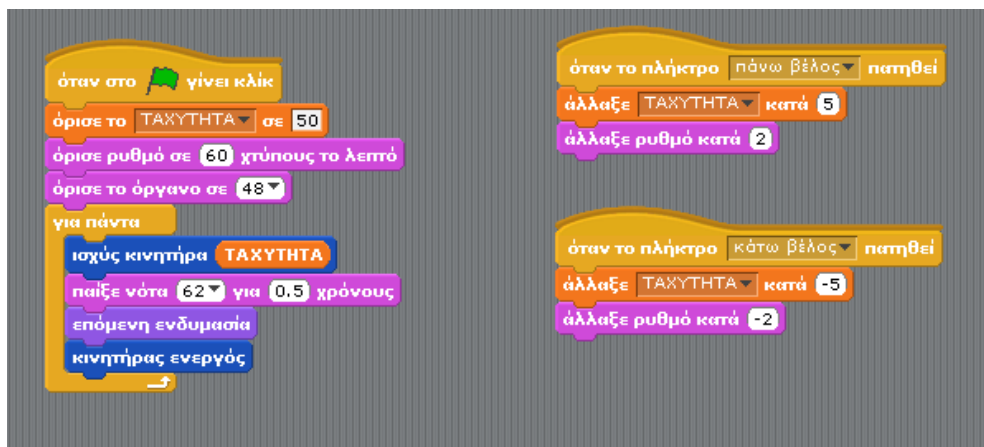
όταν στο γίνει κλίκ
όρισε το ΤΑΧΥΤΗΤΑ σε 50
όρισε ρυθμό σε 60 χτύπους το λεπτό
όρισε το όργανο σε 48
για πάντα
ισχύς κινητήρα ΤΑΧΥΤΗΤΑ
παίξε νότα 62 για 0.5 χρόνους
επόμενη ενδυμασία
κινητήρας ενεργός

όταν το πλήκτρο πάνω βέλος πατηθεί
άλλαξε ΤΑΧΥΤΗΤΑ κατά 5
άλλαξε ρυθμό κατά 2

όταν το πλήκτρο κάτω βέλος πατηθεί
άλλαξε ΤΑΧΥΤΗΤΑ κατά -5
άλλαξε ρυθμό κατά -2